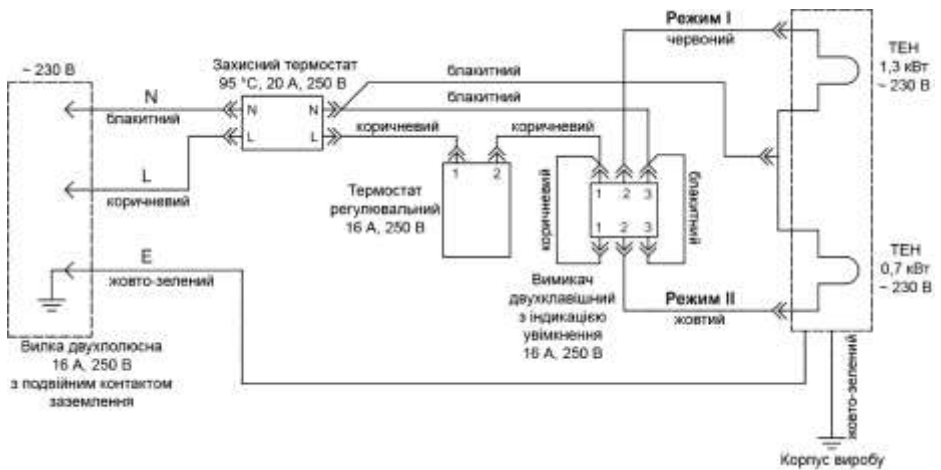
~ 230 В

N

блакитний

L

коричневий

E

жовто-зелений

Вилка двухполюсна 16 А, 250 В з подвійним контактом заземлення

Захисний термостат 95 °С, 20 А, 250 В

N N

L L

блакитний

блакитний

коричневий

коричневий

1 2

Термостат регулювальний 16 А, 250 В

коричневий

1 2 3

1 2 3

блакитний

Вимикач двухклавішний з індикацією увімкнення 16 А, 250 В

Режим I

червоний

Режим II

жовтий

ТЕН 1,3 кВт ~ 230 В

ТЕН 0,7 кВт ~ 230 В

жовто-зелений

Корпус виробу